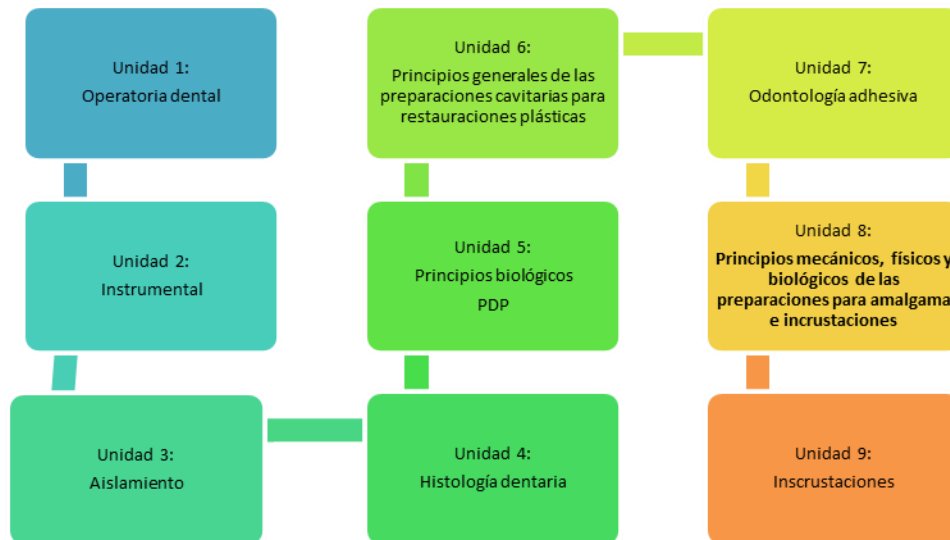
Unidad 1:
Operatoria dental

Unidad 2:
Instrumental

Unidad 3:
Aislamiento

Unidad 4:
Histología dentaria

Unidad 5:
Principios biológicos
PDP

Unidad 6:
Principios generales de las preparaciones cavitarias para restauraciones plásticas

Unidad 7:
Odontología adhesiva

Unidad 8:
Principios mecánicos, físicos y biológicos de las preparaciones para amalgama e incrustaciones

Unidad 9:
Inscrustaciones